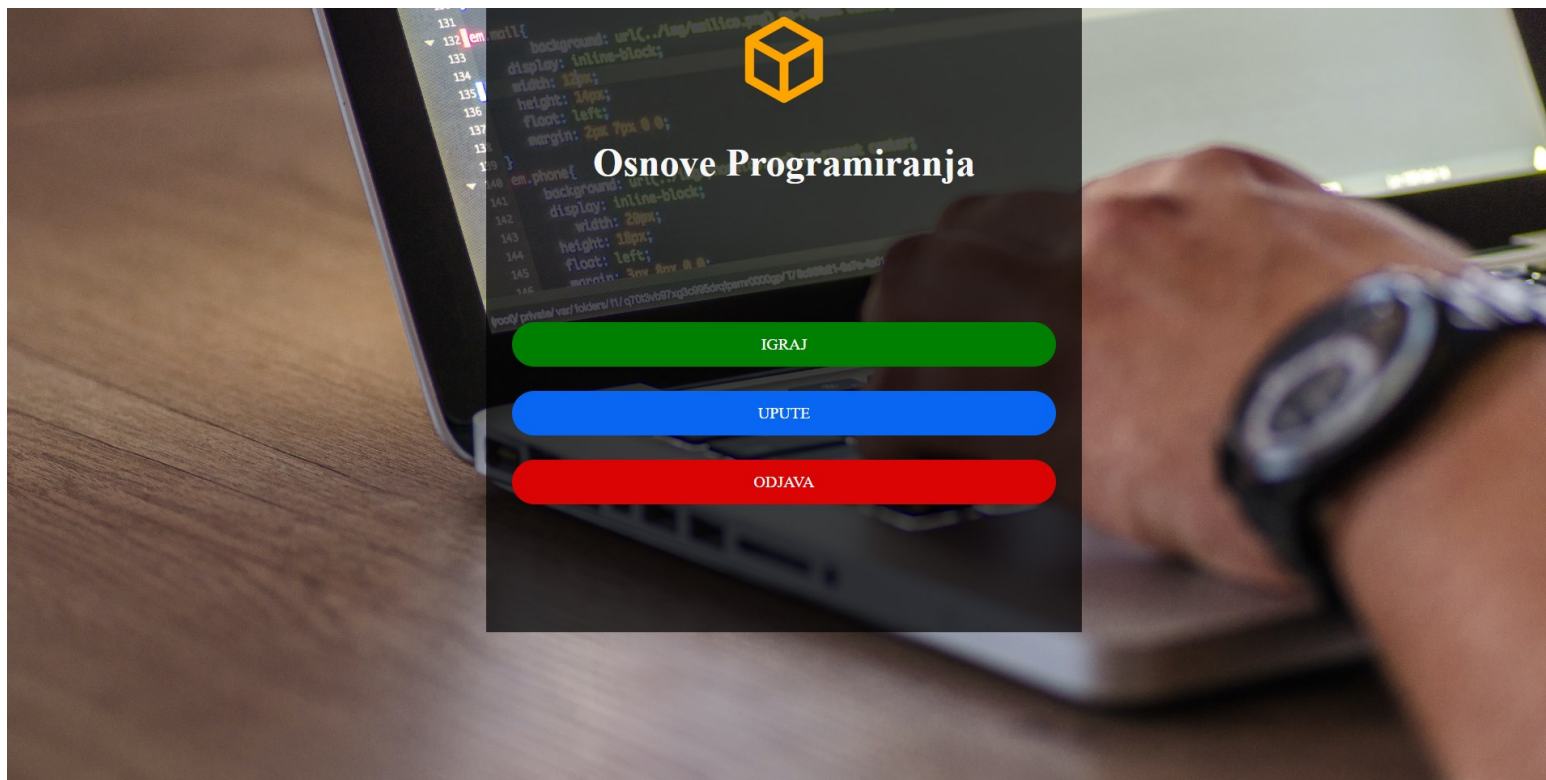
131
132 em.mail{
133 background: url(../img/mailico.png)
134 display: inline-block;
135 width: 12px;
136 height: 14px;
137 float: left;
13 margin: 2px 7px 0 0;
139 }
140 em.phone{
141 background: url(
142 display: inline-block;
143 width: 20px;
144 height: 18px;
145 float: left;
146 margin: 3px 8px 0 0;

Osnove Programiranja

IGRAJ

UPUTE

ODJAVA